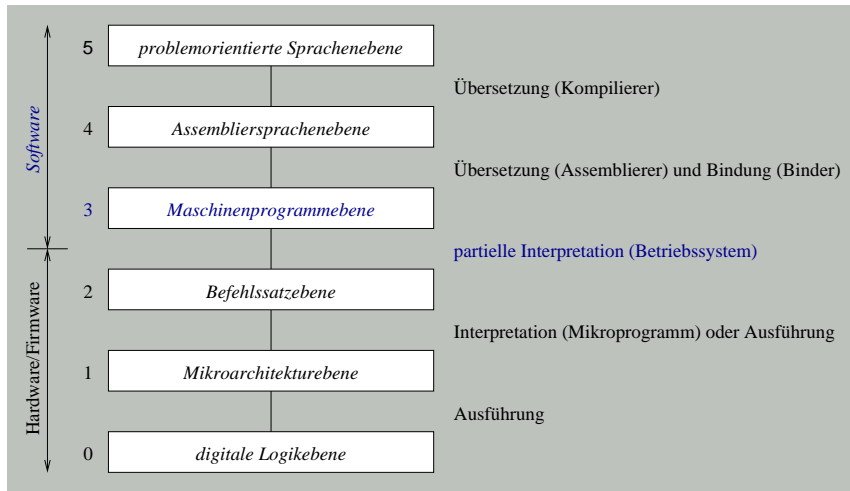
Software

Hardware/Firmware

5 problemorientierte Sprachenebene

Übersetzung (Kompilierer)

4 Assembliersprachenebene

Übersetzung (Assemblierer) und Bindung (Binder)

3 Maschinenprogrammebene

partielle Interpretation (Betriebssystem)

2 Befehlssatzebene

Interpretation (Mikroprogramm) oder Ausführung

1 Mikroarchitekturebene

Ausführung

0 digitale Logikebene